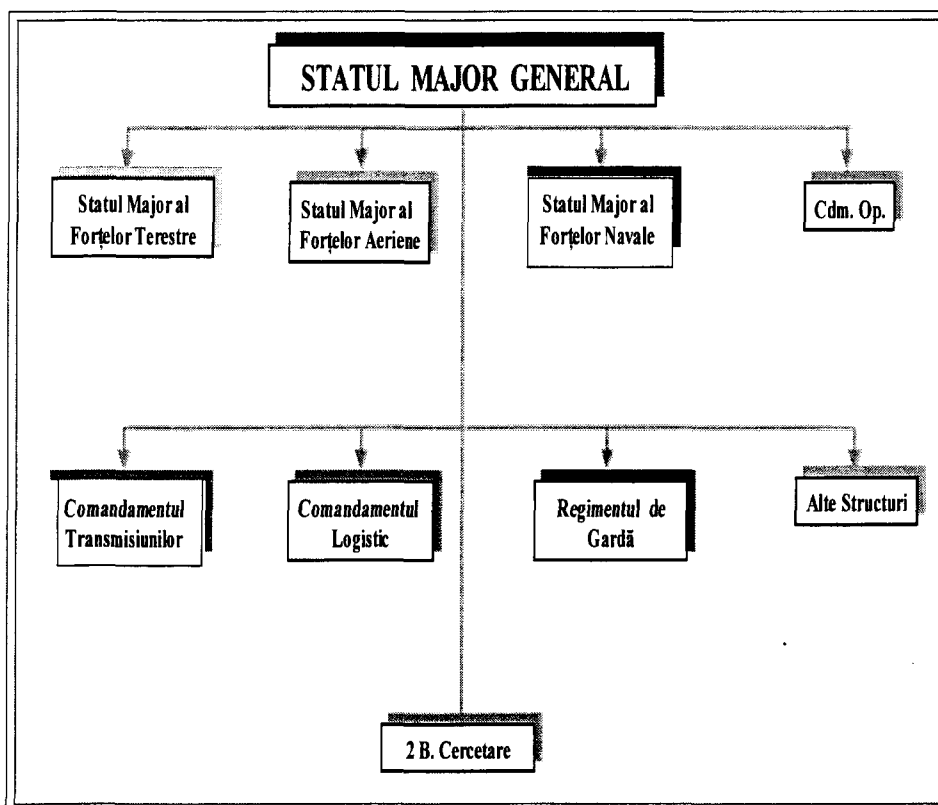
STATUL MAJOR GENERAL

Statul Major al Forțelor Terestre

Statul Major al Forțelor Aeriene

Statul Major al Forțelor Navale

Cdm. Op.

Comandamentul Transmisiunilor

Comandamentul Logistic

Regimentul de Gardă

Alte Structuri

2 B. Cercetare